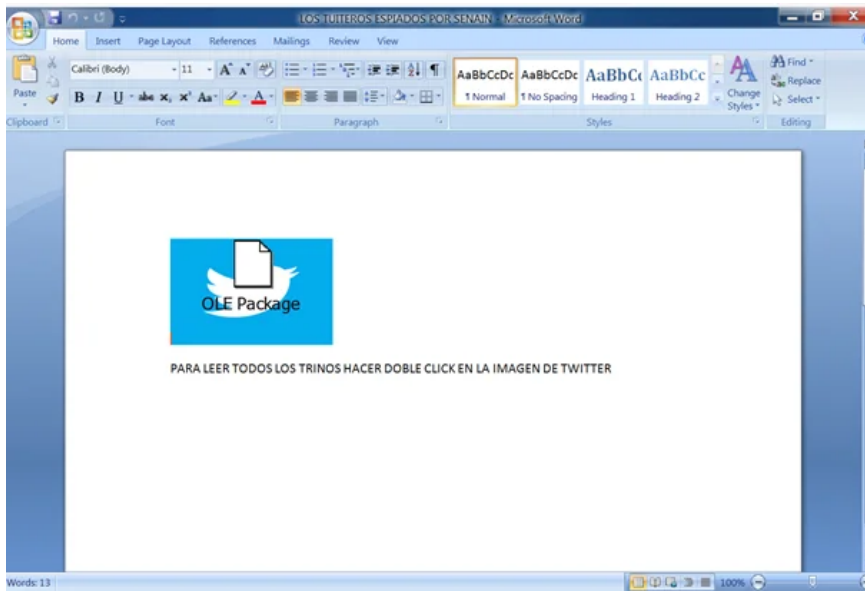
LOS TUITEROS ESPIADOS POR SENAIN - Microsoft Word

Home Insert Page Layout References Mailings Review View

Paste
Calibri (Body) 11
B I U abe $x_2$ $x^2$ Aa
Clipboard Font Paragraph

AaBbCcDc ¶ Normal
AaBbCcDc ¶ No Spacing
AaBbCc Heading 1
AaBbCc Heading 2
Change Styles
Styles

Find
Replace
Select
Editing

OLE Package

PARA LEER TODOS LOS TRINOS HACER DOBLE CLICK EN LA IMAGEN DE TWITTER

Words: 13
100%